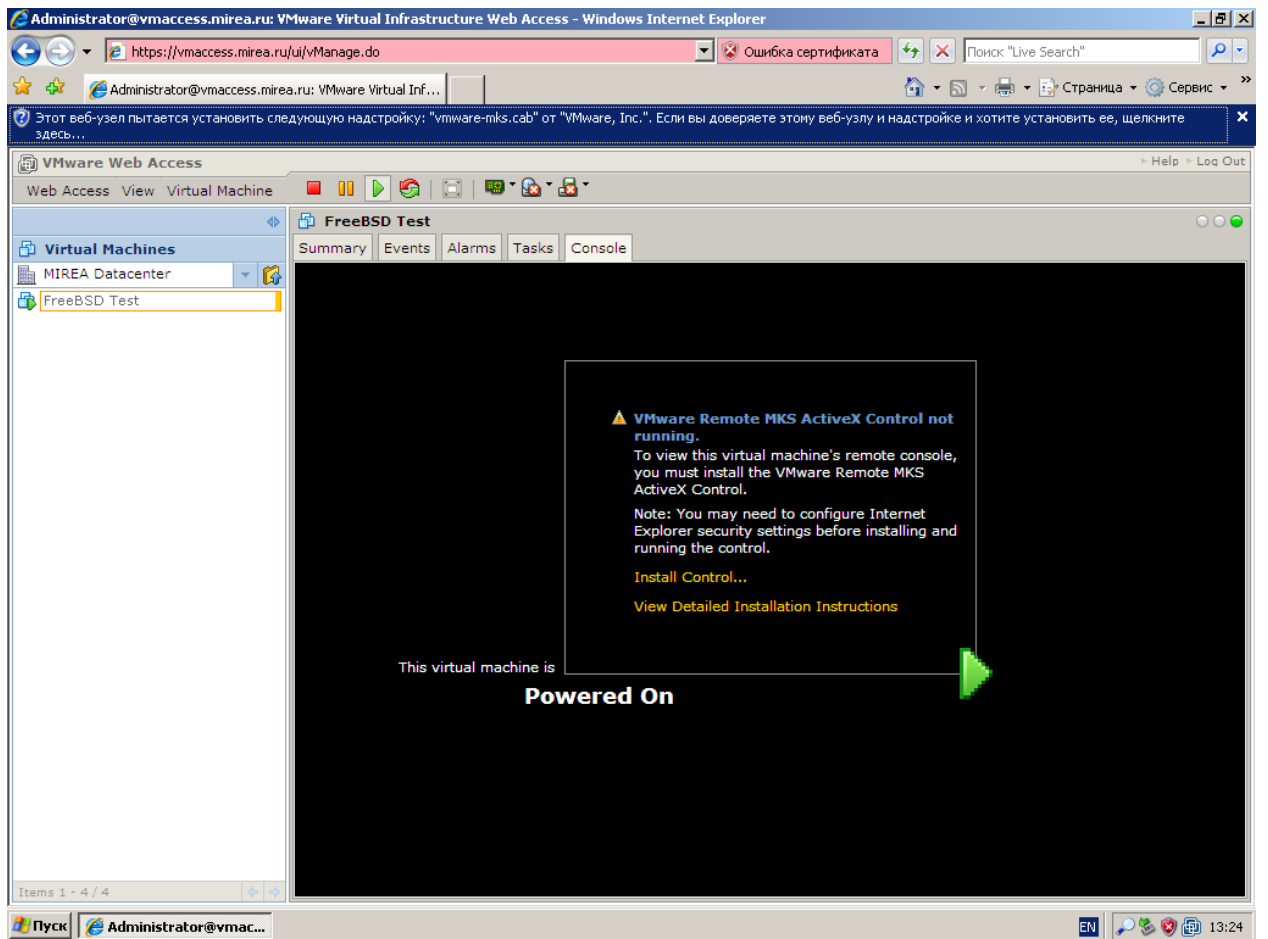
Administrator@vmaccess.mirea.ru: VMware Virtual Infrastructure Web Access - Windows Internet Explorer

https://vmaccess.mirea.ru/ui/vManage.do

Ошибка сертификата

Поиск "Live Search"

Administrator@vmaccess.mirea.ru: VMware Virtual Inf...

Страница Сервис

Этот веб-узел пытается установить следующую надстройку: "vmware-mks.cab" от "VMware, Inc.". Если вы доверяете этому веб-узлу и надстройке и хотите установить ее, щелкните здесь...

VMware Web Access

Help Log Out

Web Access View Virtual Machine

Virtual Machines

MIREA Datacenter

FreeBSD Test

Items 1 - 4 / 4

FreeBSD Test

Summary Events Alarms Tasks Console

VMware Remote MKS ActiveX Control not running.

To view this virtual machine's remote console, you must install the VMware Remote MKS ActiveX Control.

Note: You may need to configure Internet Explorer security settings before installing and running the control.

Install Control...

View Detailed Installation Instructions

This virtual machine is

Powered On

Пуск Administrator@vmac...

EN 13:24